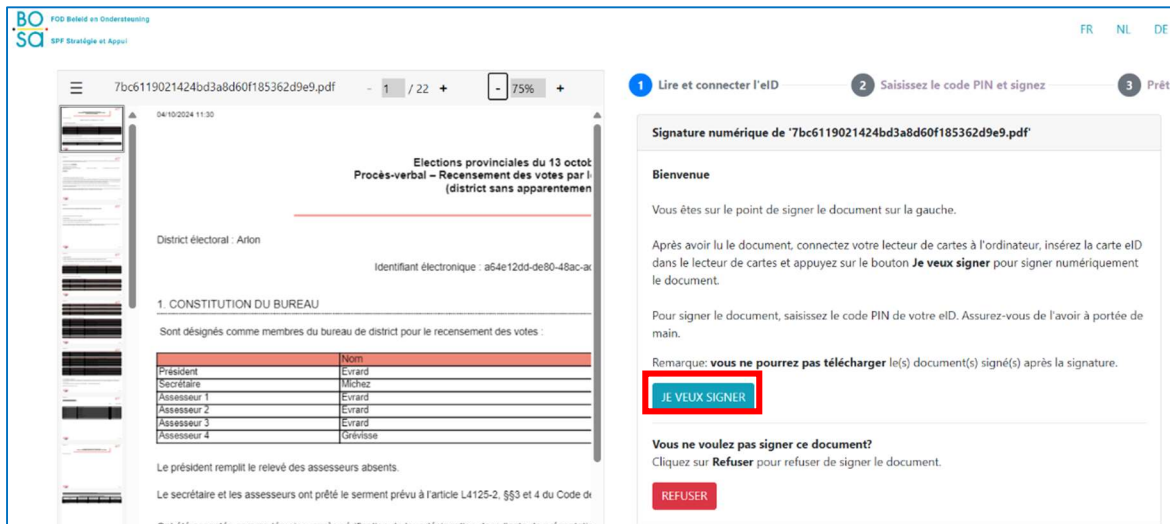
BO SA FOD Beleid en Ondersteuning SPF Stratégie et Appui

FR NL DE

7bc6119021424bd3a8d60f185362d9e9.pdf - 1 / 22 + - 75% +

04/10/2024 11:30

Elections provinciales du 13 octob
Procès-verbal – Recensement des votes par l
(district sans apparentemen

District électoral : Arlon

Identifiant électronique : a64e12dd-de80-48ac-ac

1. CONSTITUTION DU BUREAU

Sont désignés comme membres du bureau de district pour le recensement des votes :

| | Nom |
|---|---|
| Président | Evrard |
| Secrétaire | Michez |
| Assesseur 1 | Evrard |
| Assesseur 2 | Evrard |
| Assesseur 3 | Evrard |
| Assesseur 4 | Grévisse |

Le président remplit le relevé des assesseurs absents.

Le secrétaire et les assesseurs ont prêté le serment prévu à l'article L4125-2, §§3 et 4 du Code de

1 Lire et connecter l'eID 2 Saisissez le code PIN et signez 3 Prêt

Signature numérique de '7bc6119021424bd3a8d60f185362d9e9.pdf'

Bienvenue

Vous êtes sur le point de signer le document sur la gauche.

Après avoir lu le document, connectez votre lecteur de cartes à l'ordinateur, insérez la carte eID dans le lecteur de cartes et appuyez sur le bouton Je veux signer pour signer numériquement le document.

Pour signer le document, saisissez le code PIN de votre eID. Assurez-vous de l'avoir à portée de main.

Remarque: vous ne pourrez pas télécharger le(s) document(s) signé(s) après la signature.

JE VEUX SIGNER

Vous ne voulez pas signer ce document?
Cliquez sur Refuser pour refuser de signer le document.

REFUSER